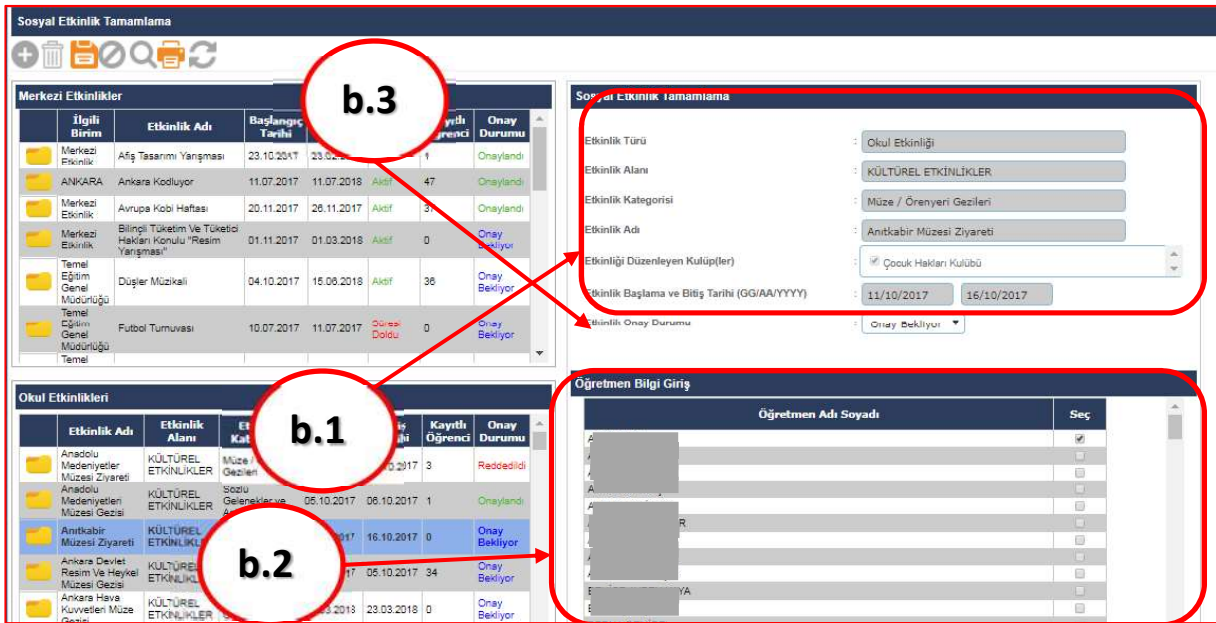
Sosyal Etkinlik Tamamlama

Merkezi Etkinlikler

| | İlgili Birim | Etkinlik Adı | Başlangıç Tarihi | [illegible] | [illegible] | Kayıtlı Öğrenci | Onay Durumu |
|---|---|---|---|---|---|---|---|
| | Merkezi Etkinlik | Afiş Tasarımı Yarışması | 23.10.2017 | 23.0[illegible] | | 1 | Onaylandı |
| | ANKARA | Ankara Kodluyor | 11.07.2017 | 11.07.2018 | Aktif | 47 | Onaylandı |
| | Merkezi Etkinlik | Avrupa Kobi Haftası | 20.11.2017 | 26.11.2017 | Aktif | 3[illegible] | Onaylandı |
| | Merkezi Etkinlik | Bilinçli Tüketim Ve Tüketici Hakları Konulu "Resim Yarışması" | 01.11.2017 | 01.03.2018 | Aktif | 0 | Onay Bekliyor |
| | Temel Eğitim Genel Müdürlüğü | Düşler Müzikali | 04.10.2017 | 15.06.2018 | Aktif | 36 | Onay Bekliyor |
| | Temel Eğitim Genel Müdürlüğü | Futbol Turnuvası | 10.07.2017 | 11.07.2017 | Süresi Doldu | 0 | Onay Bekliyor |
| | Temel | | | | | | |

b.3

Sosyal Etkinlik Tamamlama

Etkinlik Türü : Okul Etkinliği
Etkinlik Alanı : KÜLTÜREL ETKİNLİKLER
Etkinlik Kategorisi : Müze / Örenyeri Gezileri
Etkinlik Adı : Anıtkabir Müzesi Ziyareti
Etkinliği Düzenleyen Kulüp(ler) : Çocuk Hakları Kulübü
Etkinlik Başlama ve Bitiş Tarihi (GG/AA/YYYY) : 11/10/2017 16/10/2017
Etkinlik Onay Durumu : Onay Bekliyor

Okul Etkinlikleri

| | Etkinlik Adı | Etkinlik Alanı | Et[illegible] Kat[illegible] | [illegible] | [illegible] | Kayıtlı Öğrenci | Onay Durumu |
|---|---|---|---|---|---|---|---|
| | Anadolu Medeniyetler Müzesi Ziyareti | KÜLTÜREL ETKİNLİKLER | Müze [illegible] Gezileri | | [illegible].2017 | 3 | Reddedildi |
| | Anadolu Medeniyetleri Müzesi Gezisi | KÜLTÜREL ETKİNLİKLER | Sözlü Gelenekler ve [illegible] | 05.10.2017 | 06.10.2017 | 1 | Onaylandı |
| | Anıtkabir Müzesi Ziyareti | KÜLTÜREL ETKİNLİKLER | | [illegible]017 | 16.10.2017 | 0 | Onay Bekliyor |
| | Ankara Devlet Resim Ve Heykel Müzesi Gezisi | KÜLTÜREL ETKİNLİKLER | | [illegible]17 | 05.10.2017 | 34 | Onay Bekliyor |
| | Ankara Hava Kuvvetleri Müze Gezisi | KÜLTÜREL ETKİNLİKLER | | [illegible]3.2018 | 23.03.2018 | 0 | Onay Bekliyor |

b.1

b.2

Öğretmen Bilgi Giriş

| Öğretmen Adı Soyadı | Seç |
|---|---|
| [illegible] | ✓ |
| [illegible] | |
| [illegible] | |
| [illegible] | |
| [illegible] | |
| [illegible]R | |
| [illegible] | |
| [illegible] | |
| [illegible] | |
| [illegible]YA | |
| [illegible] | |